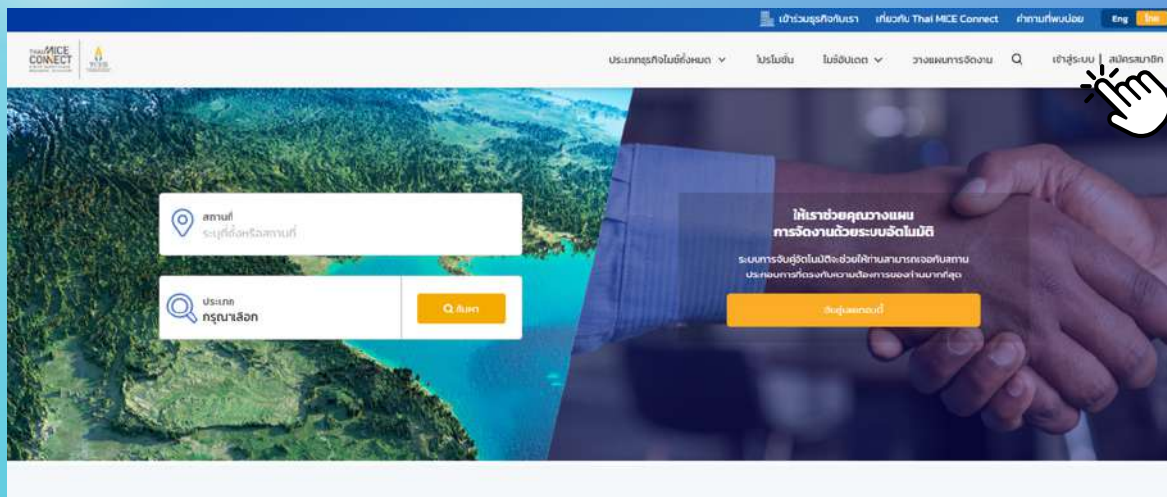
เข้าร่วมธุรกิจกับเรา เกี่ยวกับ Thai MICE Connect คำถามที่พบบ่อย Eng ไทย

THAI MICE CONNECT

ประเภทธุรกิจไมซ์ทั้งหมด ⌄ โปรโมชั่น ไมซ์อัปเดต ⌄ วางแผนการจัดงาน เข้าสู่ระบบ | สมัครสมาชิก

สถานที่
ระบุชื่อหรือสถานที่

ประเภท
กรุณาเลือก

ค้นหา

ให้เราช่วยคุณวางแผน
การจัดงานด้วยระบบอัตโนมัติ

ระบบการจับคู่อัตโนมัติจะช่วยให้ท่านสามารถเจอกับสถานประกอบการที่ตรงกับความต้องการของท่านมากที่สุด

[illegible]